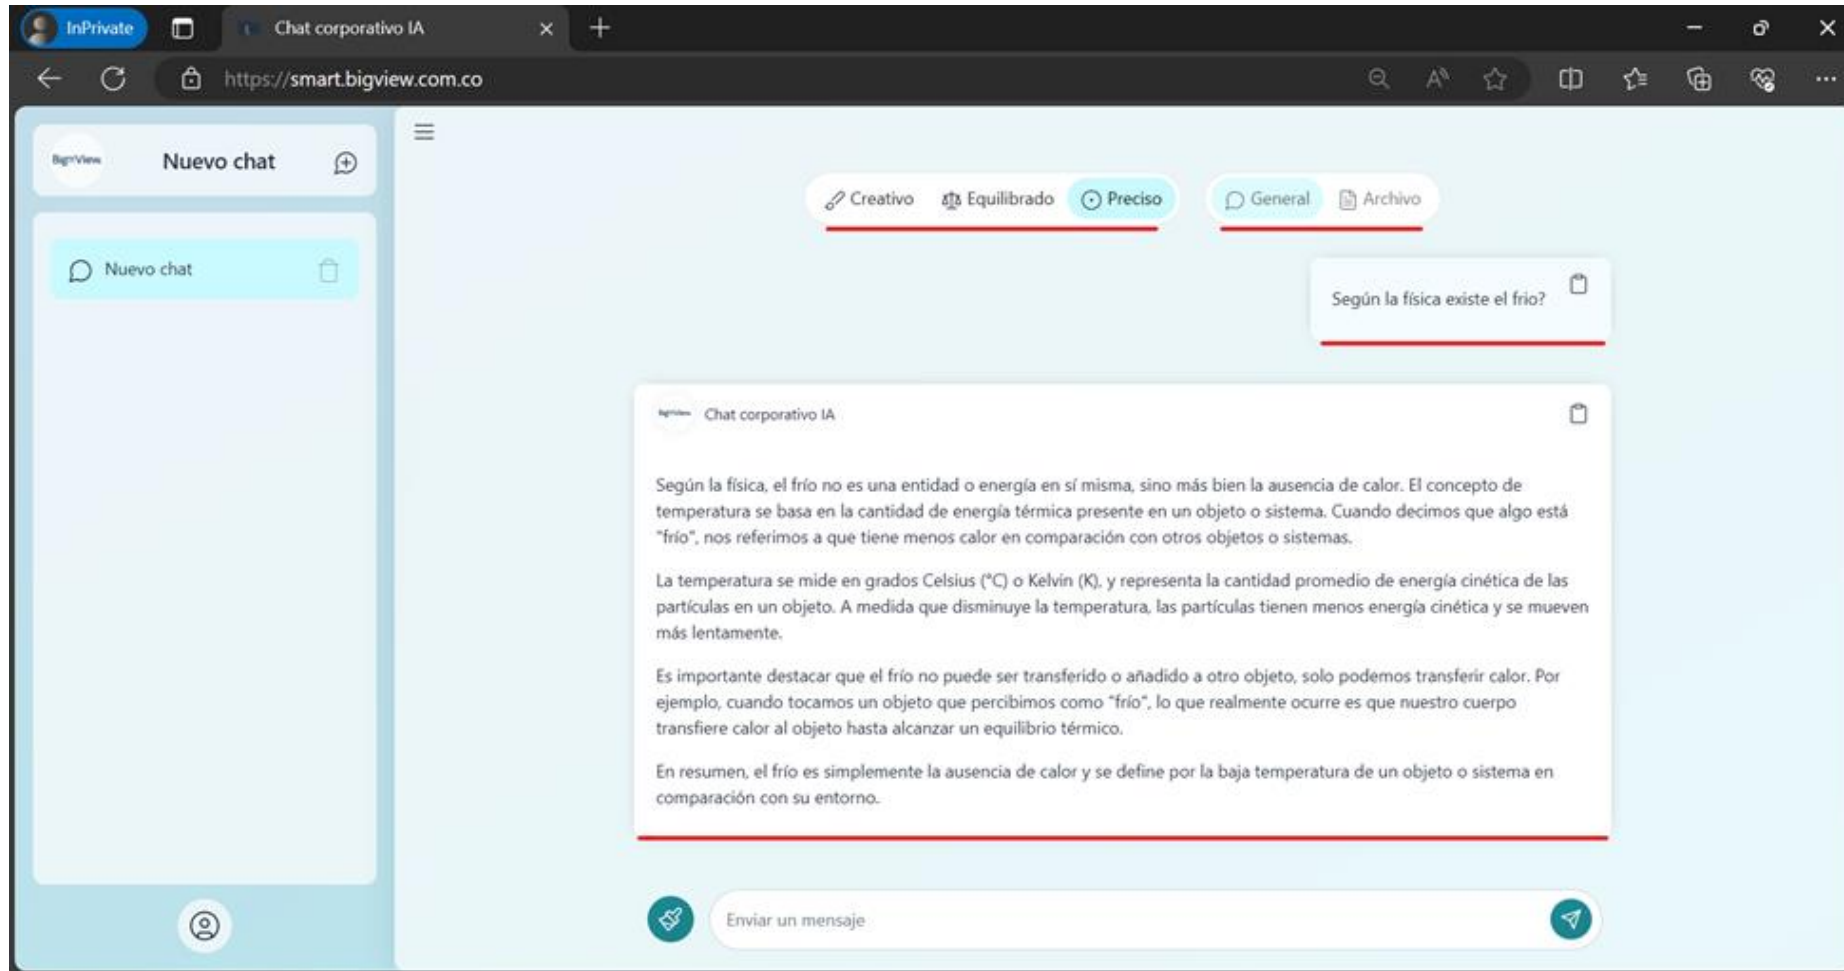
InPrivate

Chat corporativo IA

https://smart.bigview.com.co

BigView

Nuevo chat

Nuevo chat

Creativo Equilibrado Preciso

General Archivo

Según la física existe el frío?

Chat corporativo IA

Según la física, el frío no es una entidad o energía en sí misma, sino más bien la ausencia de calor. El concepto de temperatura se basa en la cantidad de energía térmica presente en un objeto o sistema. Cuando decimos que algo está "frío", nos referimos a que tiene menos calor en comparación con otros objetos o sistemas.

La temperatura se mide en grados Celsius (°C) o Kelvin (K), y representa la cantidad promedio de energía cinética de las partículas en un objeto. A medida que disminuye la temperatura, las partículas tienen menos energía cinética y se mueven más lentamente.

Es importante destacar que el frío no puede ser transferido o añadido a otro objeto, solo podemos transferir calor. Por ejemplo, cuando tocamos un objeto que percibimos como "frío", lo que realmente ocurre es que nuestro cuerpo transfiere calor al objeto hasta alcanzar un equilibrio térmico.

En resumen, el frío es simplemente la ausencia de calor y se define por la baja temperatura de un objeto o sistema en comparación con su entorno.

Enviar un mensaje